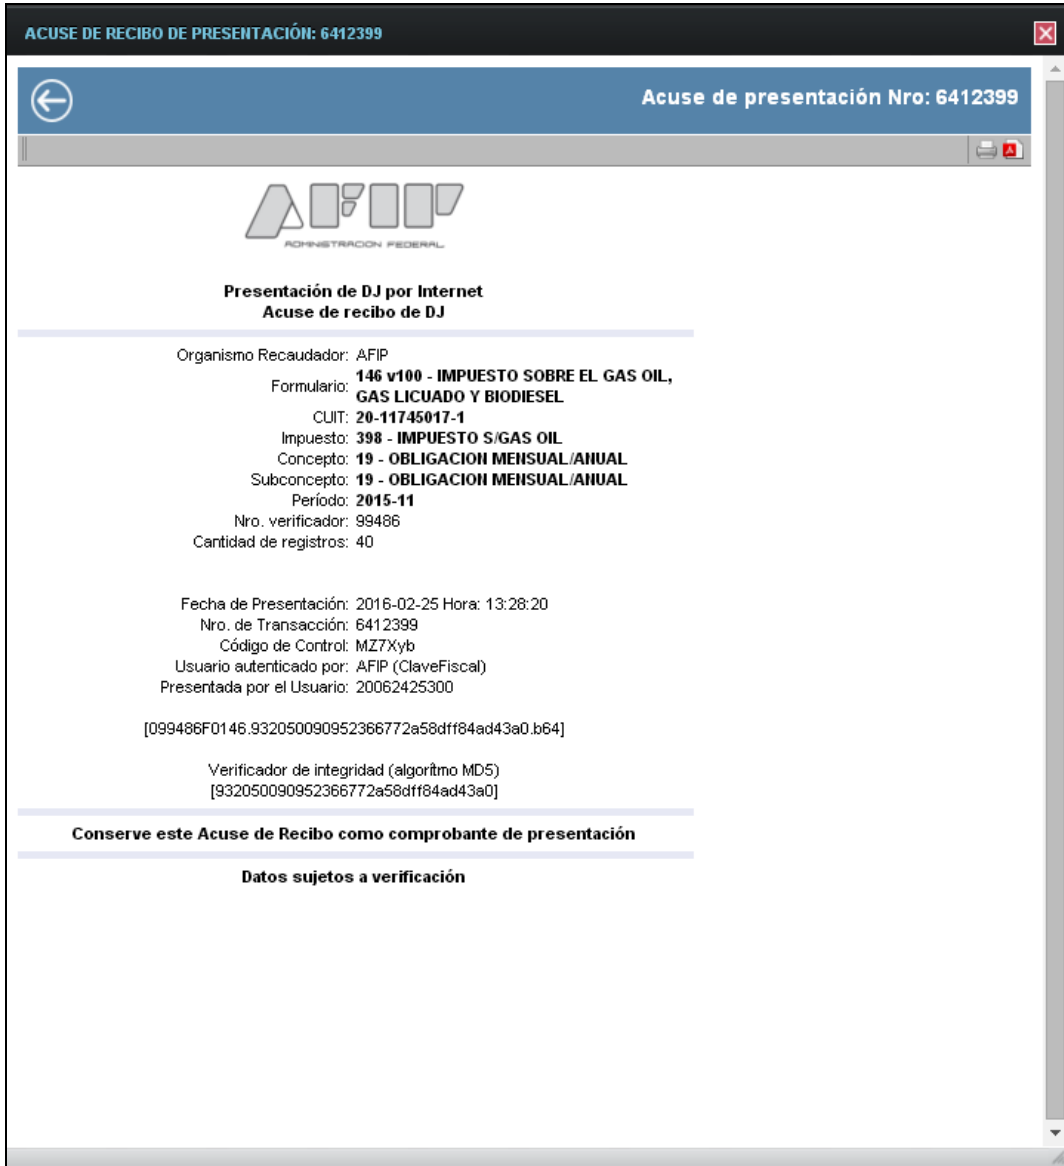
ACUSE DE RECIBO DE PRESENTACIÓN: 6412399

Acuse de presentación Nro: 6412399

AFIP
ADMINISTRACION FEDERAL

Presentación de DJ por Internet
Acuse de recibo de DJ

Organismo Recaudador: AFIP
Formulario: 146 v100 - IMPUESTO SOBRE EL GAS OIL, GAS LICUADO Y BIODIESEL
CUIT: 20-11745017-1
Impuesto: 398 - IMPUESTO S/GAS OIL
Concepto: 19 - OBLIGACION MENSUAL/ANUAL
Subconcepto: 19 - OBLIGACION MENSUAL/ANUAL
Período: 2015-11
Nro. verificador: 99486
Cantidad de registros: 40

Fecha de Presentación: 2016-02-25 Hora: 13:28:20
Nro. de Transacción: 6412399
Código de Control: MZ7Xyb
Usuario autenticado por: AFIP (ClaveFiscal)
Presentada por el Usuario: 20062425300

[099486F0146.932050090952366772a58dff84ad43a0.b64]

Verificador de integridad (algorítmo MD5)
[932050090952366772a58dff84ad43a0]

Conserve este Acuse de Recibo como comprobante de presentación

Datos sujetos a verificación